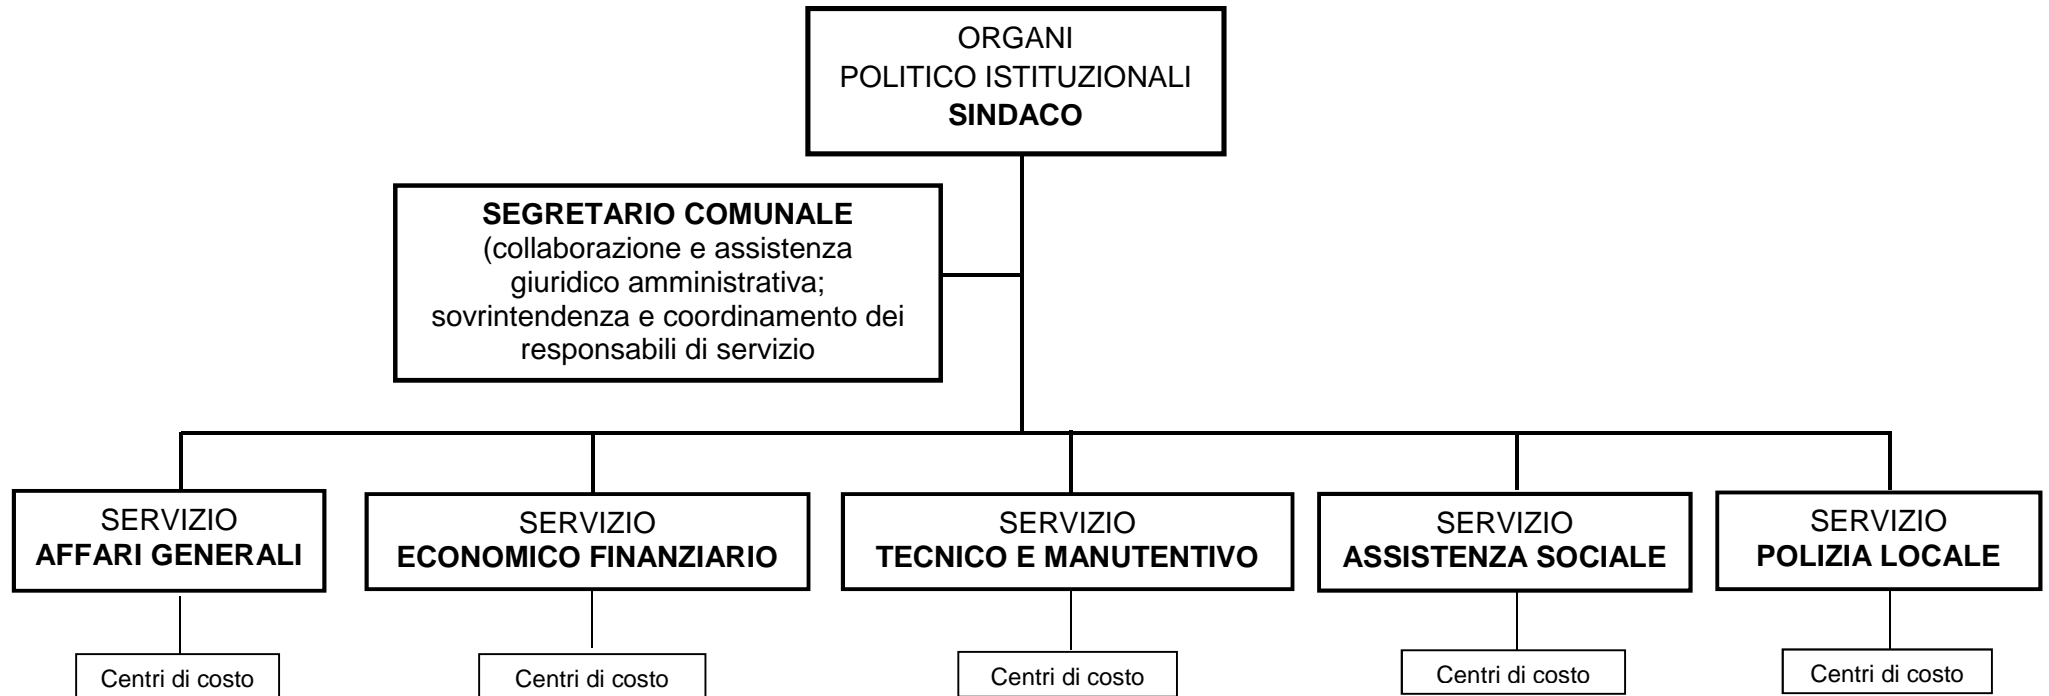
ORGANI
POLITICO ISTITUZIONALI
**SINDACO**

**SEGRETARIO COMUNALE**
(collaborazione e assistenza giuridico amministrativa; sovrintendenza e coordinamento dei responsabili di servizio

SERVIZIO
**AFFARI GENERALI**

Centri di costo

SERVIZIO
**ECONOMICO FINANZIARIO**

Centri di costo

SERVIZIO
**TECNICO E MANUTENTIVO**

Centri di costo

SERVIZIO
**ASSISTENZA SOCIALE**

Centri di costo

SERVIZIO
**POLIZIA LOCALE**

Centri di costo